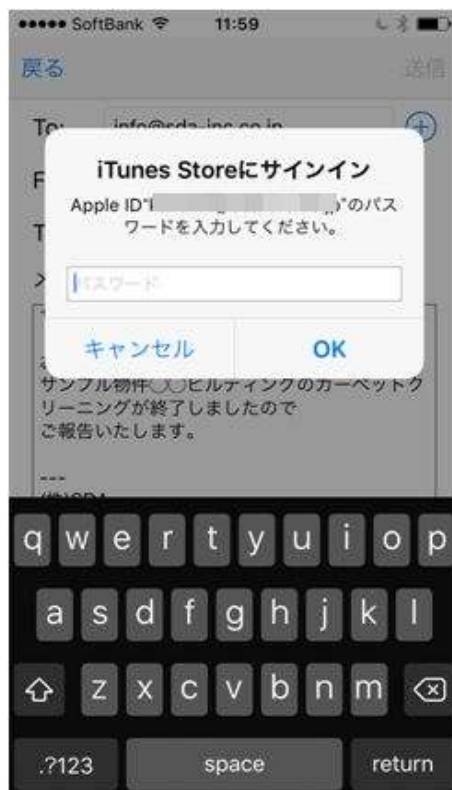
●●●●● SoftBank 11:59

戻る 送信

To: info@sda-inc.co.jp

F

T

iTunes Storeにサインイン

Apple ID"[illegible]"のパスワードを入力してください。

パスワード

キャンセル OK

サンプル物件○○ビルディングのカーペットクリーニングが終了しましたので
ご報告いたします。

---
(株)SDA

q w e r t y u i o p
a s d f g h j k l
z x c v b n m
.?123 space return